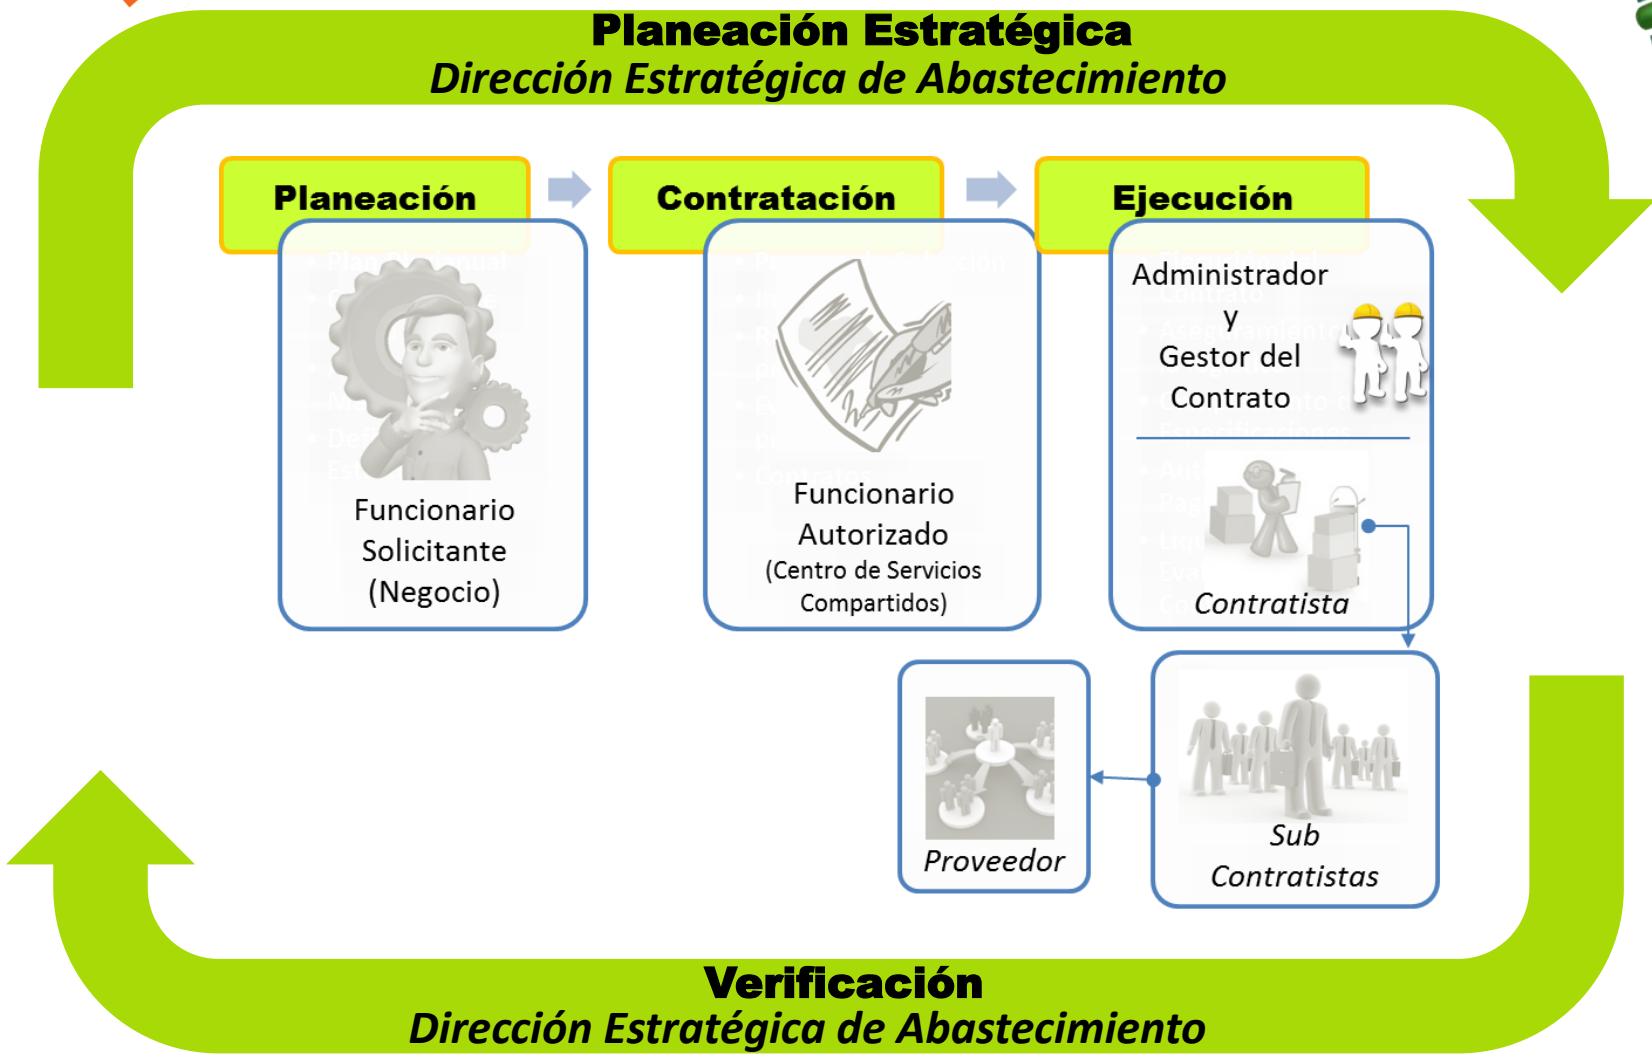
Planeación Estratégica
Dirección Estratégica de Abastecimiento

Planeación

Funcionario Solicitante (Negocio)

Contratación

Funcionario Autorizado (Centro de Servicios Compartidos)

Ejecución

Administrador y Gestor del Contrato

Contratista

Sub Contratistas

Proveedor

Verificación
Dirección Estratégica de Abastecimiento